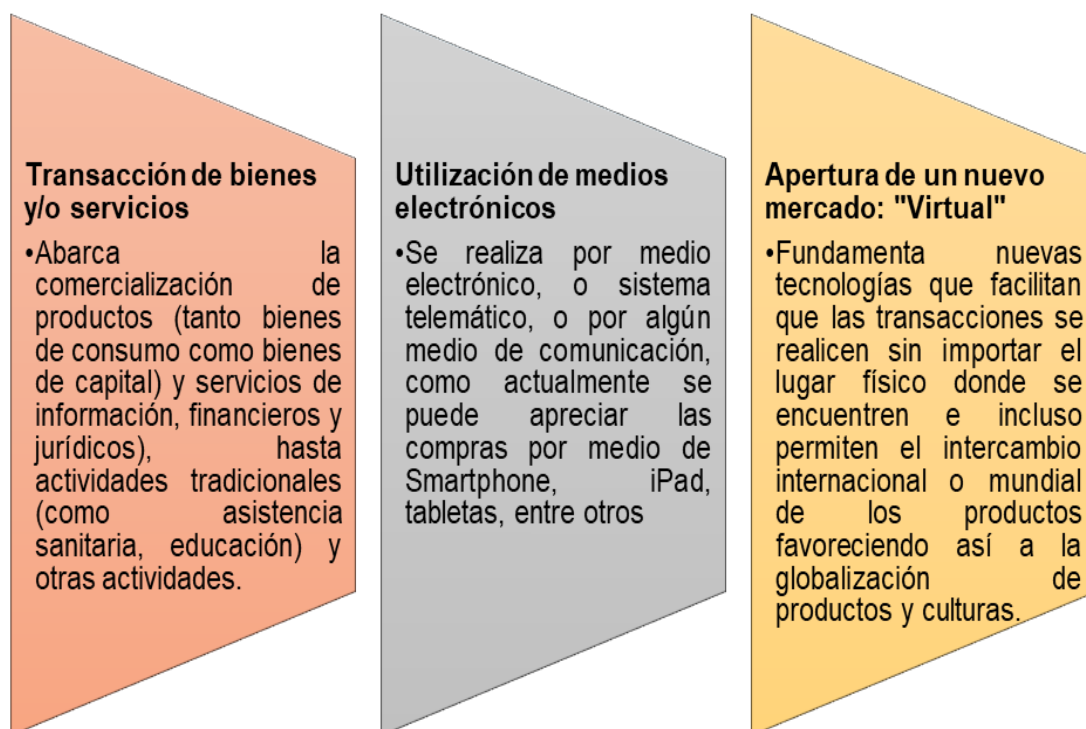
Transacción de bienes y/o servicios

•Abarca la comercialización de productos (tanto bienes de consumo como bienes de capital) y servicios de información, financieros y jurídicos), hasta actividades tradicionales (como asistencia sanitaria, educación) y otras actividades.

Utilización de medios electrónicos

•Se realiza por medio electrónico, o sistema telemático, o por algún medio de comunicación, como actualmente se puede apreciar las compras por medio de Smartphone, iPad, tabletas, entre otros

Apertura de un nuevo mercado: "Virtual"

•Fundamenta nuevas tecnologías que facilitan que las transacciones se realicen sin importar el lugar físico donde se encuentren e incluso permiten el intercambio internacional o mundial de los productos favoreciendo así a la globalización de productos y culturas.